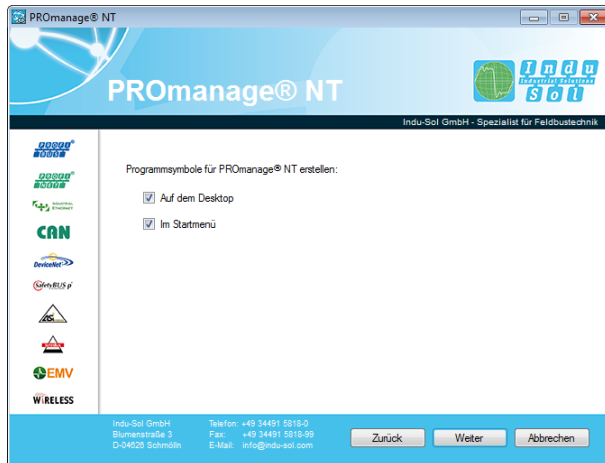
PROmanage® NT

PROmanage® NT

Indu Sol Industrial Solutions

Indu-Sol GmbH - Spezialist für Feldbustechnik

PROFI BUS

PROFI NET

INDUSTRIAL ETHERNET

CAN

DeviceNet

SafetyBUS p

AS-i

EMV

WIRELESS

Programmsymbole für PROmanage® NT erstellen:

Auf dem Desktop

Im Startmenü

Indu-Sol GmbH
Blumenstraße 3
D-04626 Schmölln

Telefon: +49 34491 5818-0
Fax: +49 34491 5818-99
E-Mail: info@indu-sol.com

Zurück

Weiter

Abbrechen